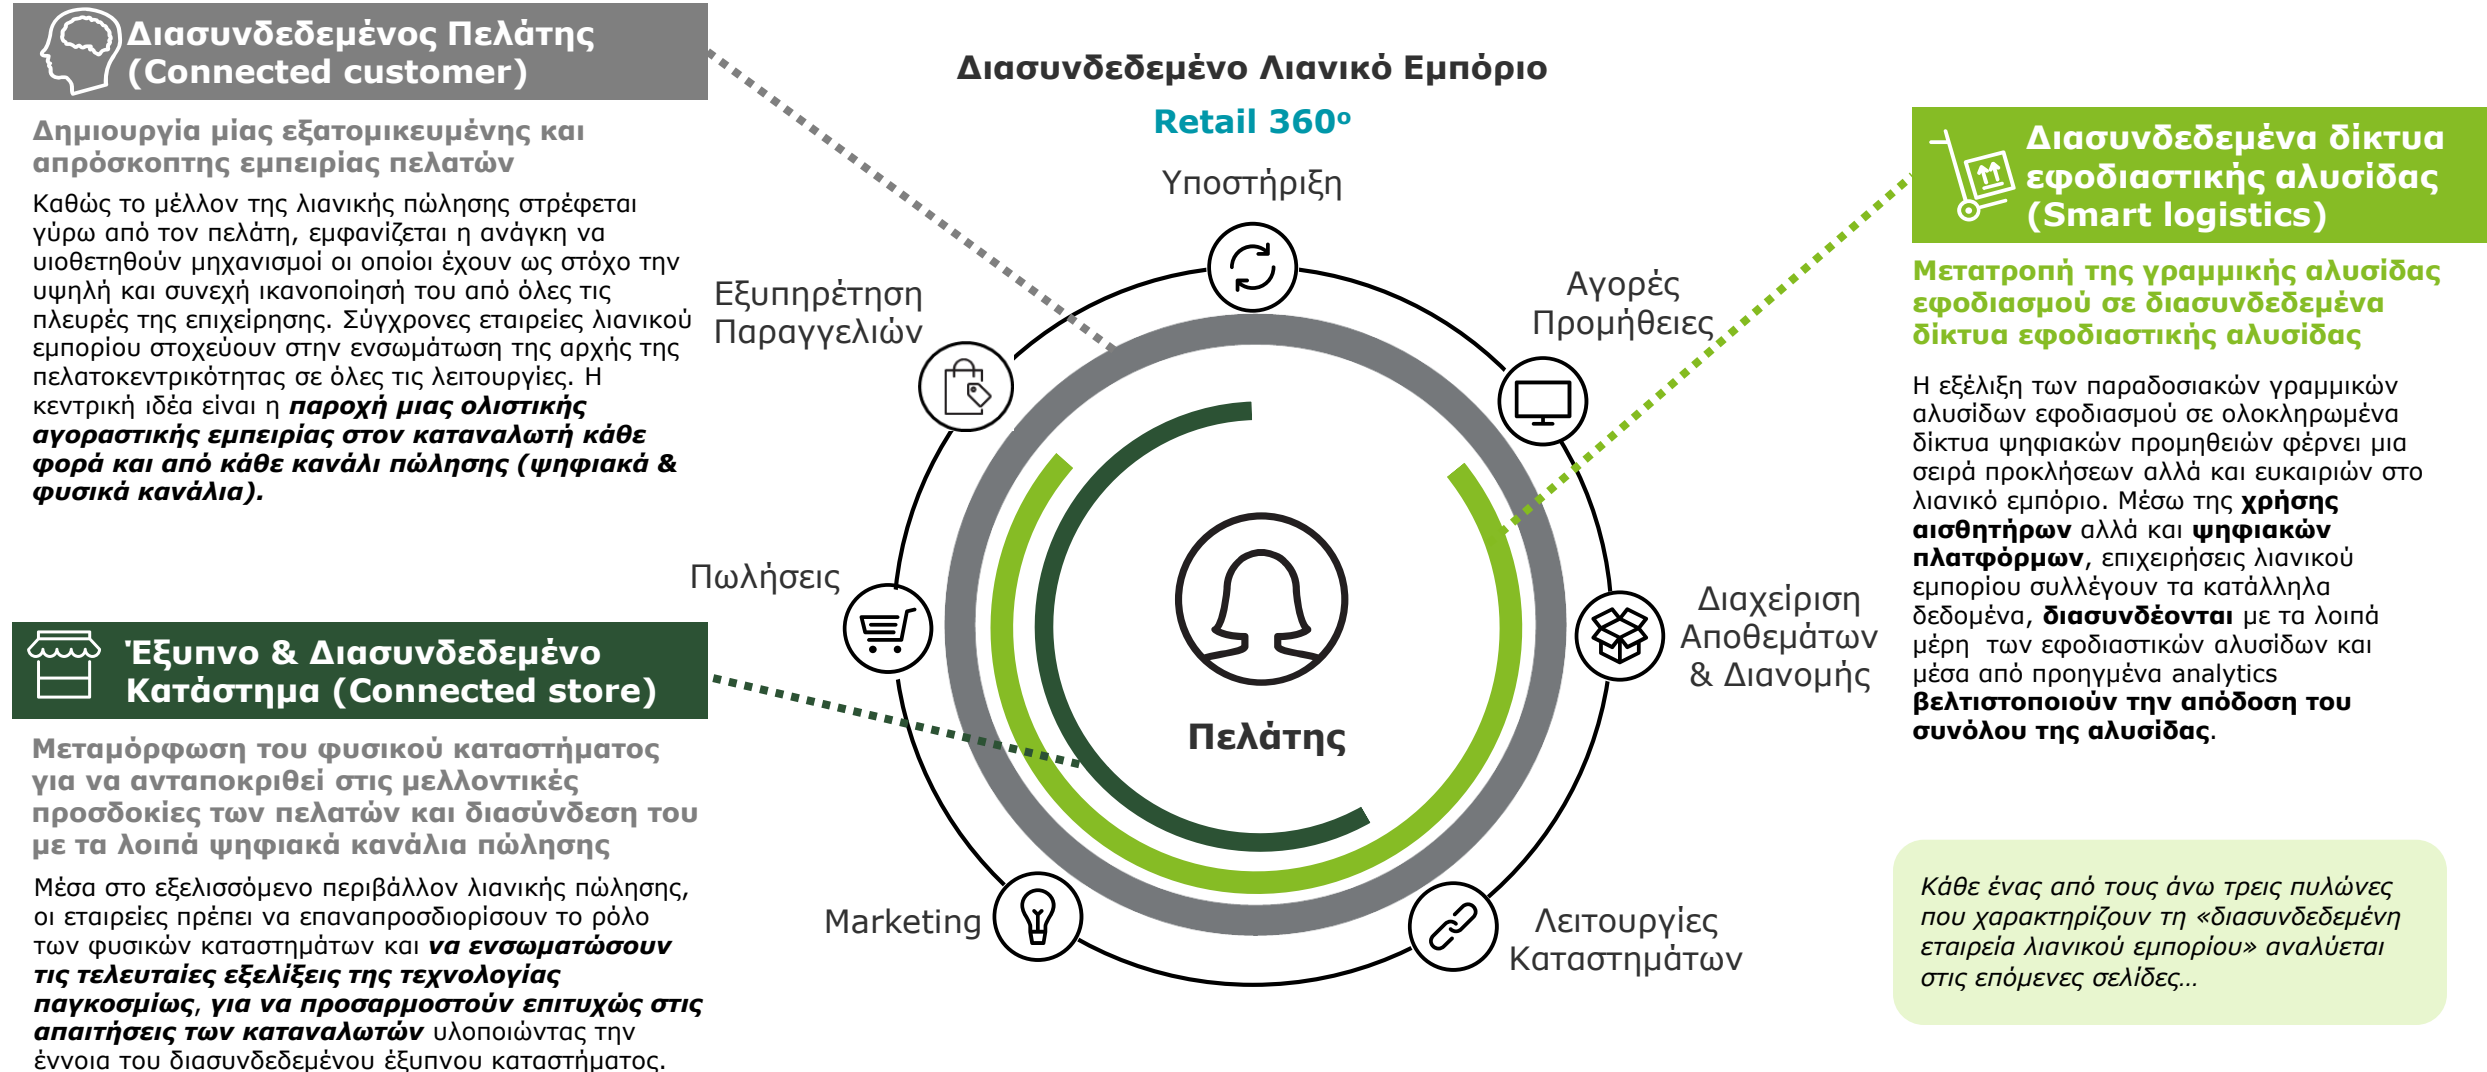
Διασυνδεδεμένος Πελάτης (Connected customer)

Δημιουργία μίας εξατομικευμένης και απρόσκοπτης εμπειρίας πελατών

Καθώς το μέλλον της λιανικής πώλησης στρέφεται γύρω από τον πελάτη, εμφανίζεται η ανάγκη να υιοθετηθούν μηχανισμοί οι οποίοι έχουν ως στόχο την υψηλή και συνεχή ικανοποίησή του από όλες τις πλευρές της επιχείρησης. Σύγχρονες εταιρείες λιανικού εμπορίου στοχεύουν στην ενσωμάτωση της αρχής της πελατοκεντρικότητας σε όλες τις λειτουργίες. Η κεντρική ιδέα είναι η **παροχή μιας ολιστικής αγοραστικής εμπειρίας στον καταναλωτή κάθε φορά και από κάθε κανάλι πώλησης (ψηφιακά & φυσικά κανάλια).**

Διασυνδεδεμένο Λιανικό Εμπόριο

Retail 360ο

Υποστήριξη

Εξυπηρέτηση Παραγγελιών

Αγορές Προμήθειες

Πωλήσεις

Διαχείριση Αποθεμάτων & Διανομής

Πελάτης

Marketing

Λειτουργίες Καταστημάτων

Διασυνδεδεμένα δίκτυα εφοδιαστικής αλυσίδας (Smart logistics)

Μετατροπή της γραμμικής αλυσίδας εφοδιασμού σε διασυνδεδεμένα δίκτυα εφοδιαστικής αλυσίδας

Η εξέλιξη των παραδοσιακών γραμμικών αλυσίδων εφοδιασμού σε ολοκληρωμένα δίκτυα ψηφιακών προμηθειών φέρνει μια σειρά προκλήσεων αλλά και ευκαιριών στο λιανικό εμπόριο. Μέσω της **χρήσης αισθητήρων** αλλά και **ψηφιακών πλατφόρμων**, επιχειρήσεις λιανικού εμπορίου συλλέγουν τα κατάλληλα δεδομένα, **διασυνδέονται** με τα λοιπά μέρη των εφοδιαστικών αλυσίδων και μέσα από προηγμένα analytics **βελτιστοποιούν την απόδοση του συνόλου της αλυσίδας**.

Έξυπνο & Διασυνδεδεμένο Κατάστημα (Connected store)

Μεταμόρφωση του φυσικού καταστήματος για να ανταποκριθεί στις μελλοντικές προσδοκίες των πελατών και διασύνδεση του με τα λοιπά ψηφιακά κανάλια πώλησης

Μέσα στο εξελισσόμενο περιβάλλον λιανικής πώλησης, οι εταιρείες πρέπει να επαναπροσδιορίσουν το ρόλο των φυσικών καταστημάτων και **να ενσωματώσουν τις τελευταίες εξελίξεις της τεχνολογίας παγκοσμίως, για να προσαρμοστούν επιτυχώς στις απαιτήσεις των καταναλωτών** υλοποιώντας την έννοια του διασυνδεδεμένου έξυπνου καταστήματος.

Κάθε ένας από τους άνω τρεις πυλώνες που χαρακτηρίζουν τη «διασυνδεδεμένη εταιρεία λιανικού εμπορίου» αναλύεται στις επόμενες σελίδες…